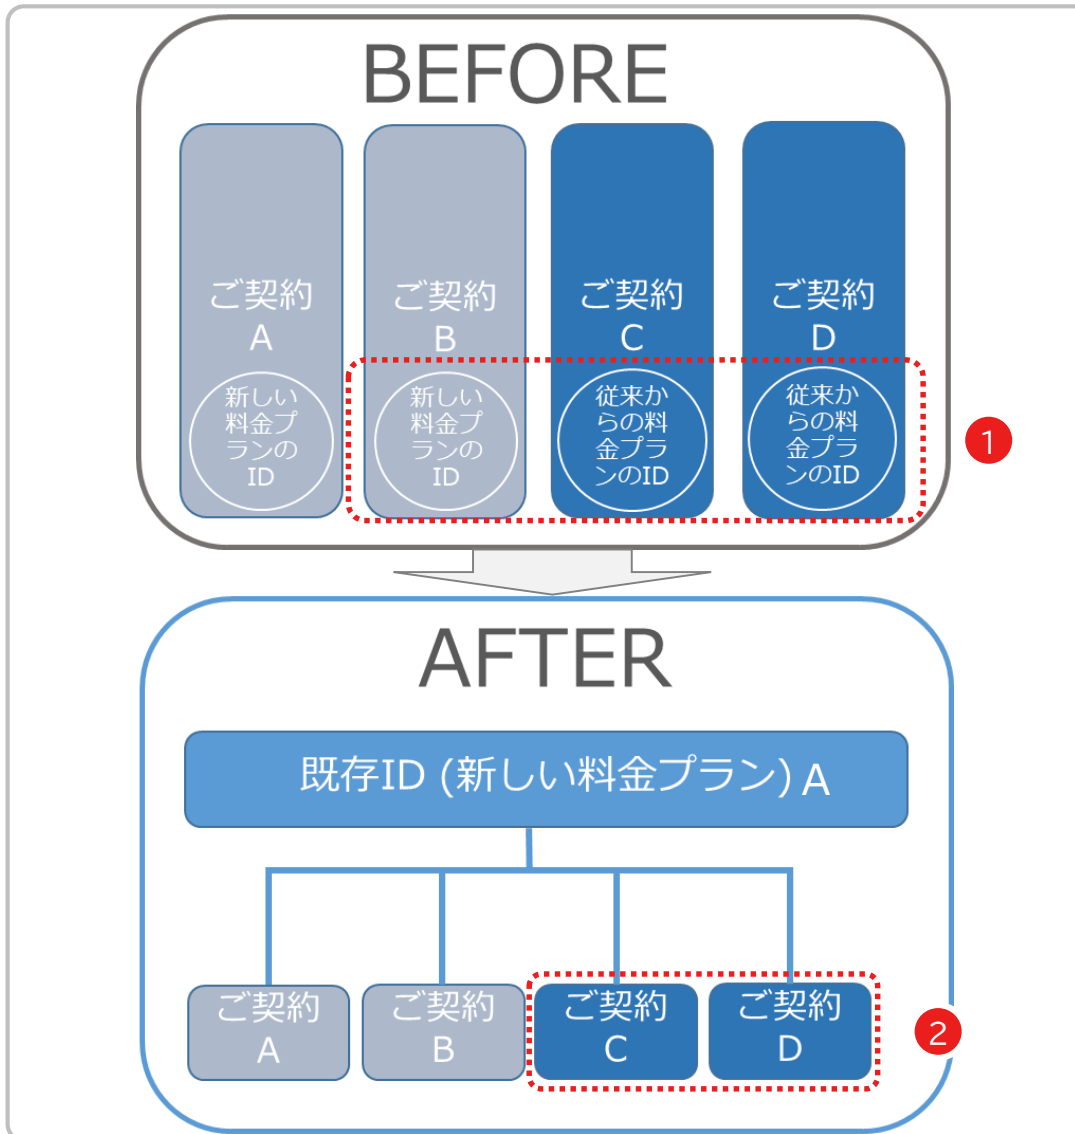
BEFORE

ご契約
A
新しい料金プランのID

ご契約
B
新しい料金プランのID

ご契約
C
従来からの料金プランのID

ご契約
D
従来からの料金プランのID

1

AFTER

既存ID (新しい料金プラン) A

ご契約
A

ご契約
B

ご契約
C

ご契約
D

2